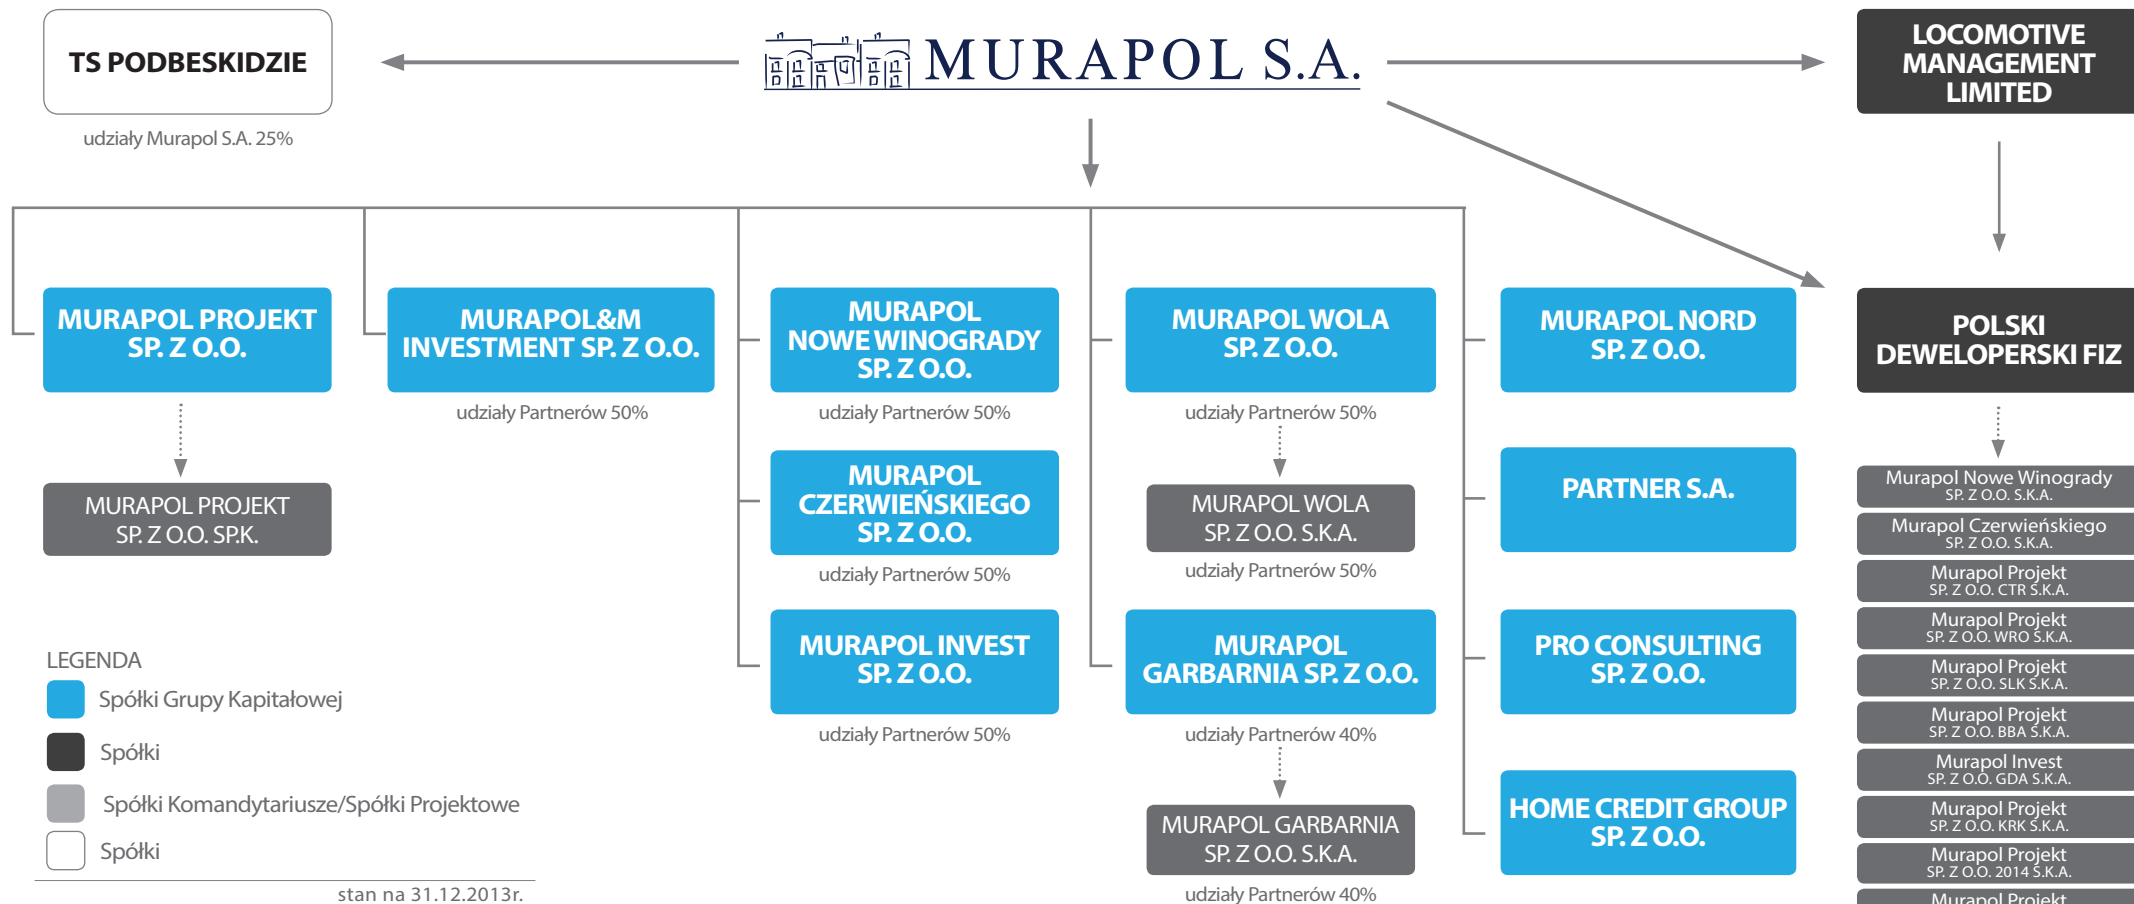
TS PODBESKIDZIE

udziały Murapol S.A. 25%

MURAPOL S.A.

LOCOMOTIVE MANAGEMENT LIMITED

MURAPOL PROJEKT SP. Z O.O.

MURAPOL PROJEKT SP. Z O.O. SP.K.

MURAPOL&M INVESTMENT SP. Z O.O.

udziały Partnerów 50%

MURAPOL NOWE WINOGRADY SP. Z O.O.

udziały Partnerów 50%

MURAPOL CZERWIEŃSKIEGO SP. Z O.O.

udziały Partnerów 50%

MURAPOL INVEST SP. Z O.O.

udziały Partnerów 50%

MURAPOL WOLA SP. Z O.O.

udziały Partnerów 50%

MURAPOL WOLA SP. Z O.O. S.K.A.

udziały Partnerów 50%

MURAPOL GARBARNIA SP. Z O.O.

udziały Partnerów 40%

MURAPOL GARBARNIA SP. Z O.O. S.K.A.

udziały Partnerów 40%

MURAPOL NORD SP. Z O.O.

PARTNER S.A.

PRO CONSULTING SP. Z O.O.

HOME CREDIT GROUP SP. Z O.O.

POLSKI DEWELOPERSKI FIZ

Murapol Nowe Winogrady SP. Z O.O. S.K.A.
Murapol Czerwieńskiego SP. Z O.O. S.K.A.
Murapol Projekt SP. Z O.O. CTR S.K.A.
Murapol Projekt SP. Z O.O. WRO S.K.A.
Murapol Projekt SP. Z O.O. SLK S.K.A.
Murapol Projekt SP. Z O.O. BBA S.K.A.
Murapol Invest SP. Z O.O. GDA S.K.A.
Murapol Projekt SP. Z O.O. KRK S.K.A.
Murapol Projekt SP. Z O.O. 2014 S.K.A.
Murapol Projekt

LEGENDA
Spółki Grupy Kapitałowej
Spółki
Spółki Komandytariusze/Spółki Projektowe
Spółki

stan na 31.12.2013r.